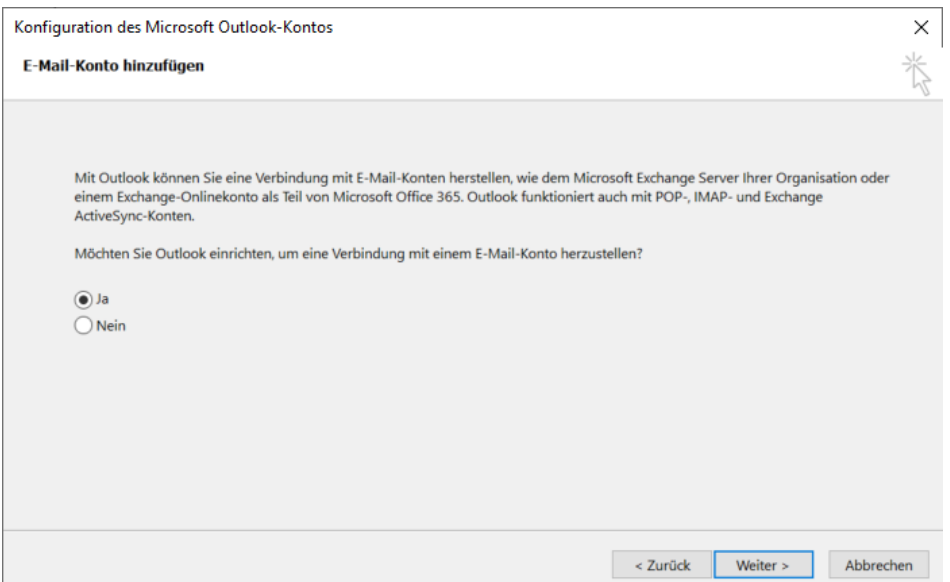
Konfiguration des Microsoft Outlook-Kontos

E-Mail-Konto hinzufügen

Mit Outlook können Sie eine Verbindung mit E-Mail-Konten herstellen, wie dem Microsoft Exchange Server Ihrer Organisation oder einem Exchange-Onlinekonto als Teil von Microsoft Office 365. Outlook funktioniert auch mit POP-, IMAP- und Exchange ActiveSync-Konten.

Möchten Sie Outlook einrichten, um eine Verbindung mit einem E-Mail-Konto herzustellen?

Ja
Nein

< Zurück
Weiter >
Abbrechen